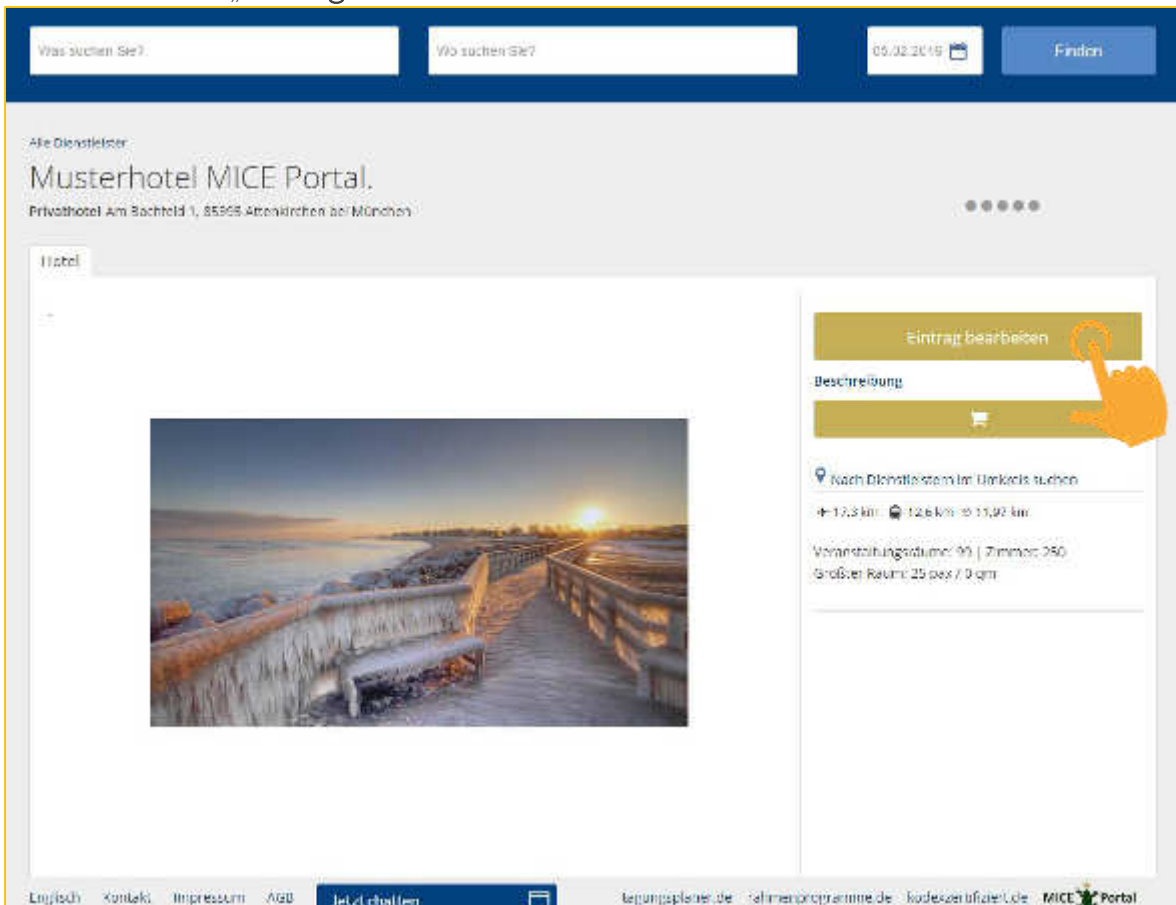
Was suchen Sie?

Wo suchen Sie?

05.02.2016

Finden

Alle Dienstleister

Musterhotel MICE Portal.

Privathotel Am Bachfeld 1, 85368 Attenkirchen bei München

Hotel

Eintrag bearbeiten

Beschreibung

Nach Dienstleistern im Umkreis suchen

17,3 km 12,6 km 11,97 km

Veranstaltungsräume: 90 | Zimmer: 250
Größter Raum: 25 pax / 0 qm

Englisch Kontakt Impressum AGB

Jetzt chatten

tagungsplaner.de rahmenprogramme.de kodexzertifiziert.de MICE Portal